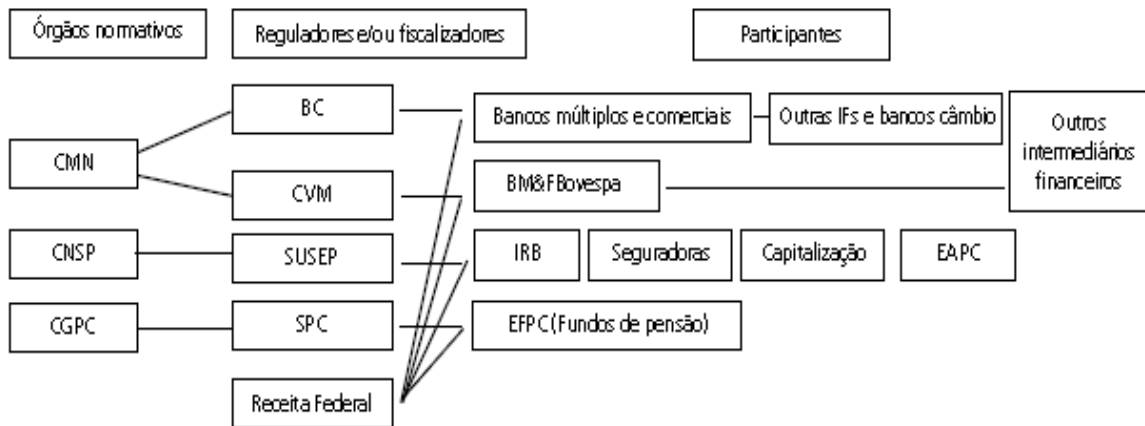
Órgãos normativos

Reguladores e/ou fiscalizadores

Participantes

CMN

CNSP

CGPC

BC

CVM

SUSEP

SPC

Receita Federal

Bancos múltiplos e comerciais

Outras IFs e bancos câmbio

Outros intermediários financeiros

BM&FBovespa

IRB

Seguradoras

Capitalização

EAPC

EFPC (Fundos de pensão)